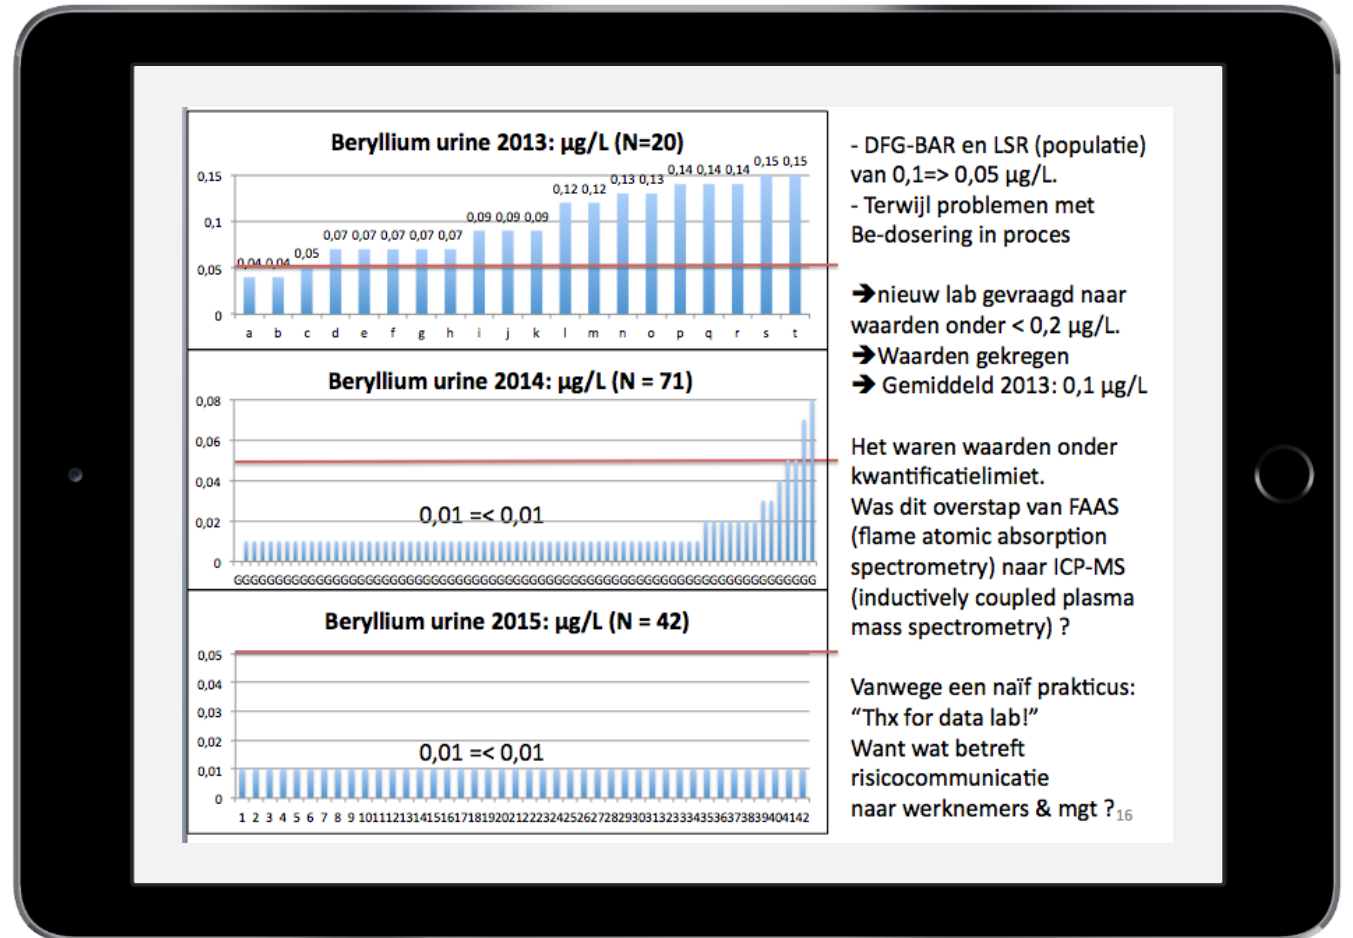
Beryllium urine 2013: µg/L (N=20)

0,15
0,1
0,05
0

0,04 0,04 0,05 0,07 0,07 0,07 0,07 0,07 0,09 0,09 0,09 0,12 0,12 0,13 0,13 0,14 0,14 0,14 0,15 0,15

a b c d e f g h i j k l m n o p q r s t

Beryllium urine 2014: µg/L (N = 71)

0,08
0,06
0,04
0,02
0

0,01 =< 0,01

GGGGGGGGGGGGGGGGGGGGGGGGGGGGGGGGGGGGGGGGGGGGGGGGGGGGGGGGGGGGGGGGGGGGGGG

Beryllium urine 2015: µg/L (N = 42)

0,05
0,04
0,03
0,02
0,01
0

0,01 =< 0,01

1 2 3 4 5 6 7 8 9 101112131415161718192021222324252627282930313233343536373839404142

- DFG-BAR en LSR (populatie) van 0,1=> 0,05 µg/L.
- Terwijl problemen met Be-dosering in proces

➔nieuw lab gevraagd naar waarden onder < 0,2 µg/L.
➔Waarden gekregen
➔ Gemiddeld 2013: 0,1 µg/L

Het waren waarden onder kwantificatielimiet.
Was dit overstap van FAAS (flame atomic absorption spectrometry) naar ICP-MS (inductively coupled plasma mass spectrometry) ?

Vanwege een naïf prakticus: “Thx for data lab!”
Want wat betreft risicocommunicatie naar werknemers & mgt ?

16